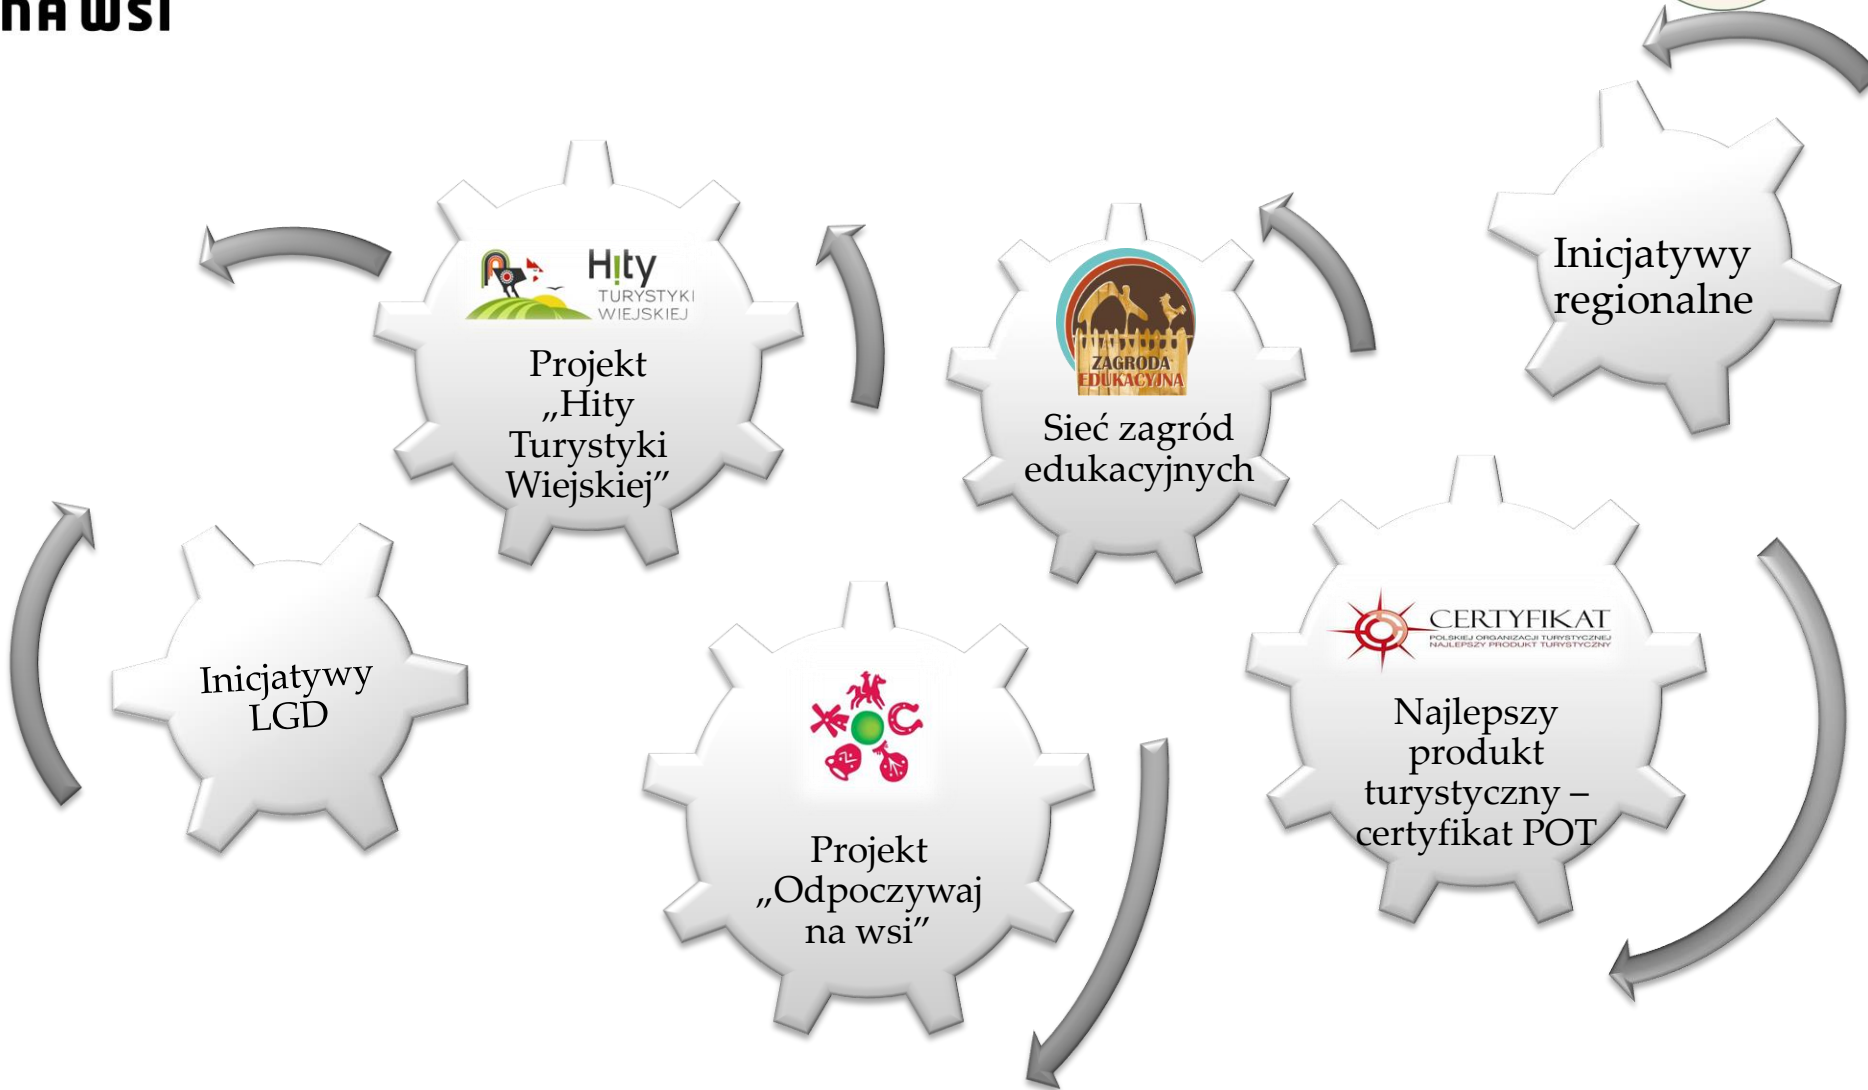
NA WSI

Hity TURYSTYKI WIEJSKIEJ

Projekt „Hity Turystyki Wiejskiej”

ZAGRODA EDUKACYJNA

Sieć zagród edukacyjnych

Inicjatywy regionalne

Inicjatywy LGD

Projekt „Odpoczywaj na wsi”

CERTYFIKAT
POLSKIEJ ORGANIZACJI TURYSTYCZNEJ
NAJLEPSZY PRODUKT TURYSTYCZNY

Najlepszy produkt turystyczny – certyfikat POT